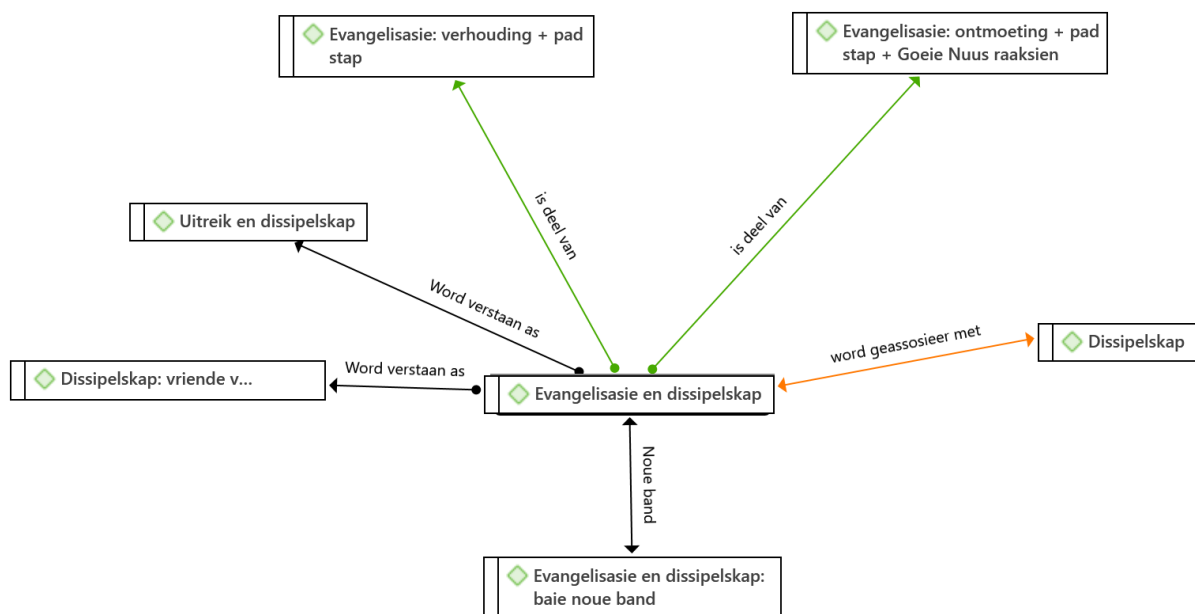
Evangelisasie: verhouding + pad stap

Evangelisasie: ontmoeting + pad stap + Goeie Nuus raaksien

Uitreik en dissipelskap

is deel van

is deel van

Word verstaan as

Dissipelskap: vriende v...

Word verstaan as

word geassosieer met

Dissipelskap

Evangelisasie en dissipelskap

Noue band

Evangelisasie en dissipelskap: baie noue band